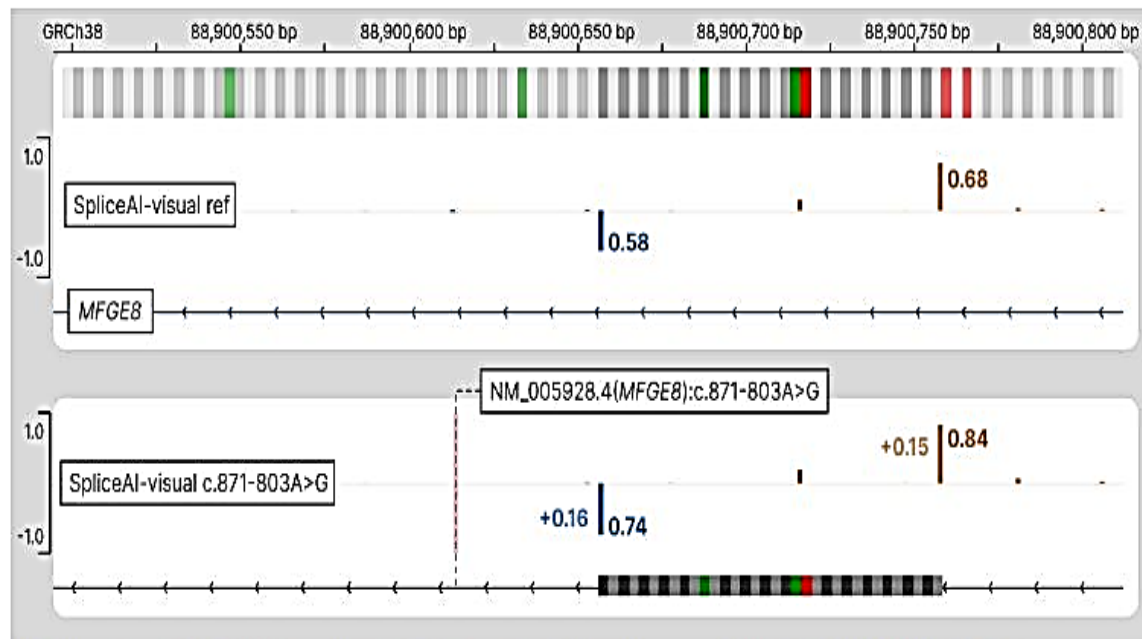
GRCh38 88,900,550 bp 88,900,600 bp 88,900,650 bp 88,900,700 bp 88,900,750 bp 88,900,800 bp

1.0

SpliceAI-visual ref

0.68

0.58

-1.0

MFGE8

NM_005928.4(MFGE8):c.871-803A>G

1.0

+0.15 0.84

SpliceAI-visual c.871-803A>G

+0.16 0.74

-1.0